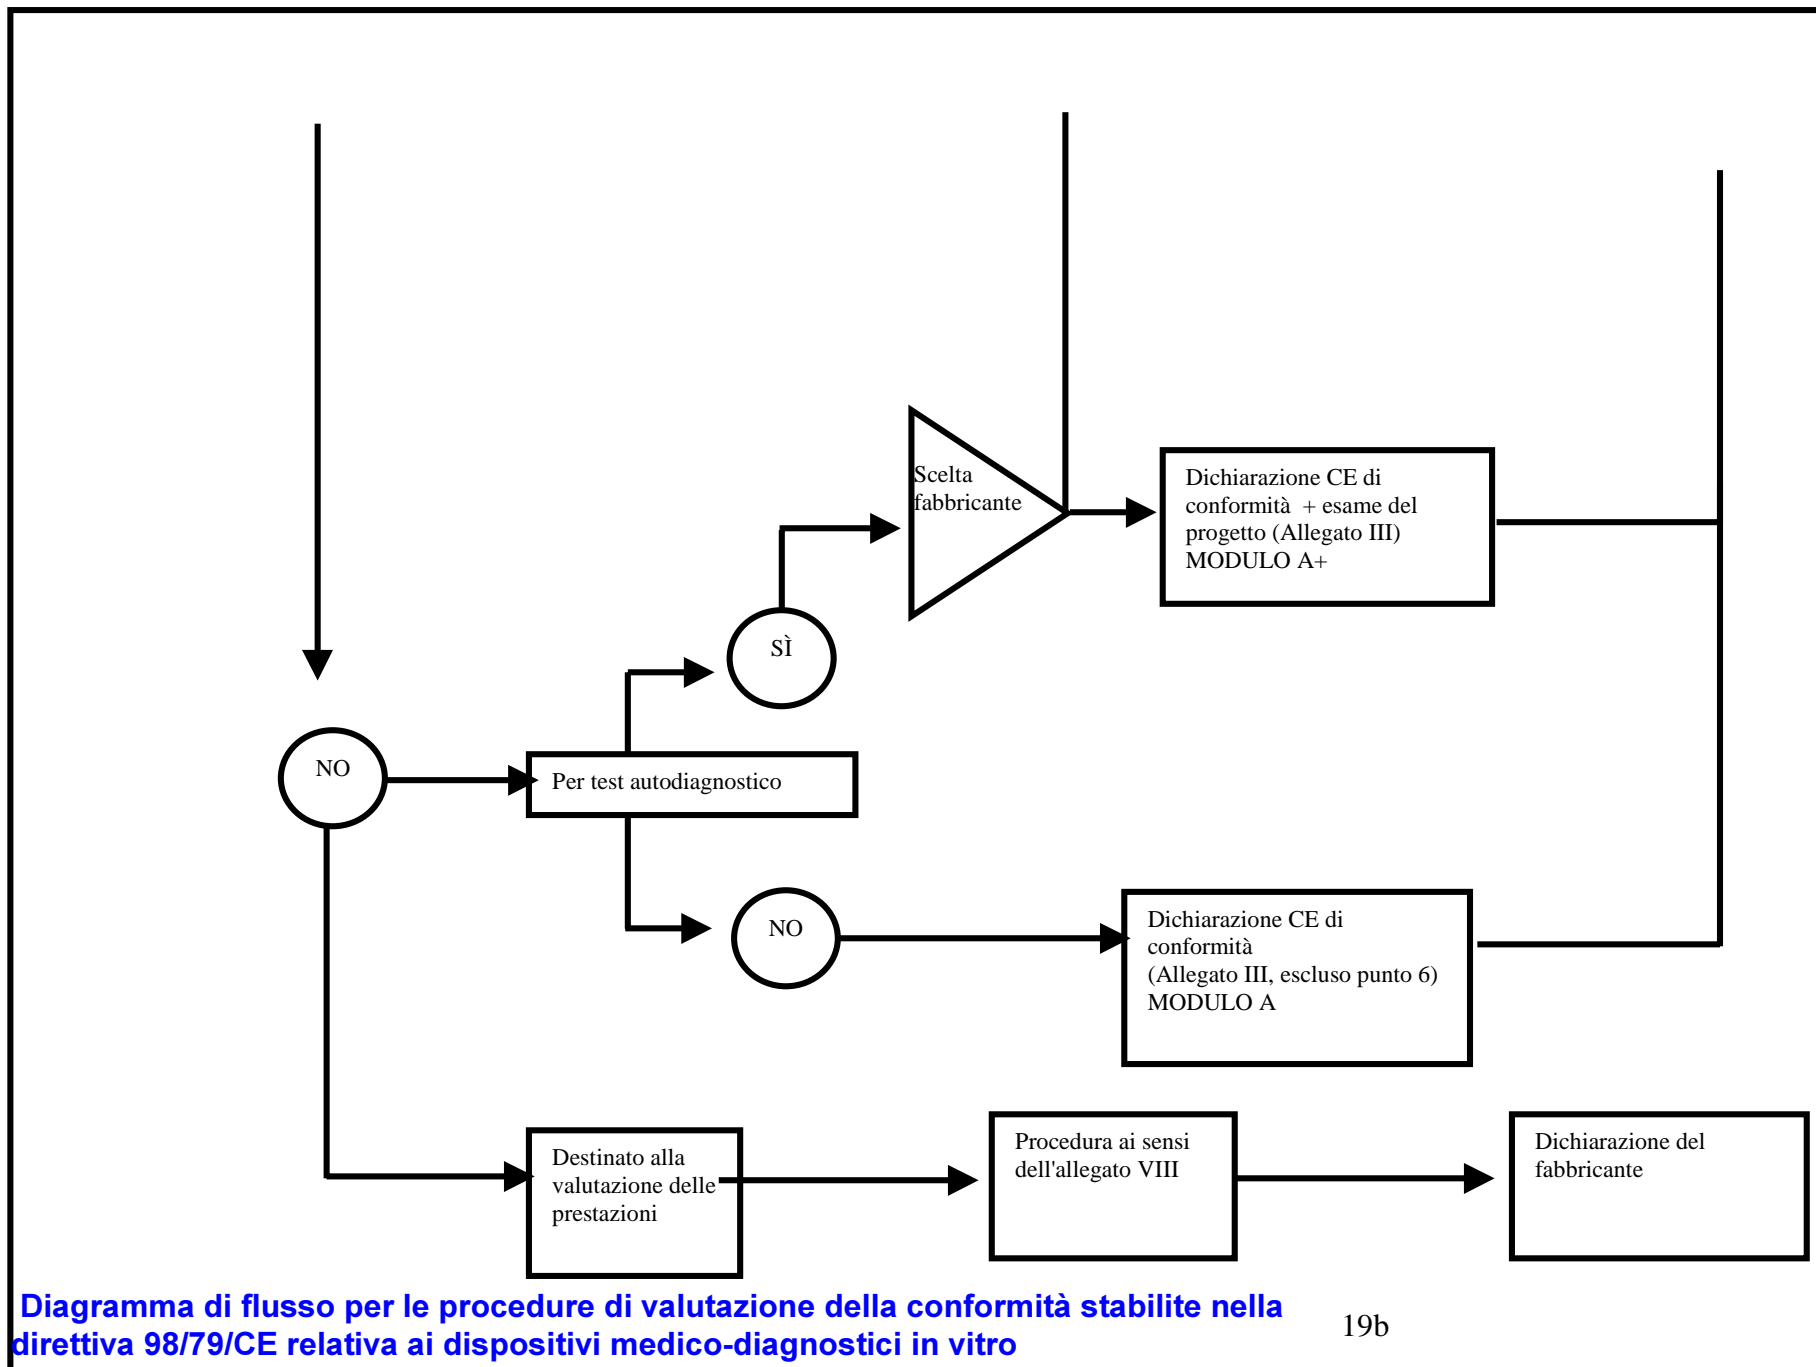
Scelta fabbricante

Dichiarazione CE di conformità + esame del progetto (Allegato III) MODULO A+

SÌ

NO

Per test autodiagnostico

NO

Dichiarazione CE di conformità (Allegato III, escluso punto 6) MODULO A

Destinato alla valutazione delle prestazioni

Procedura ai sensi dell'allegato VIII

Dichiarazione del fabbricante

Diagramma di flusso per le procedure di valutazione della conformità stabilite nella direttiva 98/79/CE relativa ai dispositivi medico-diagnostici in vitro

19b